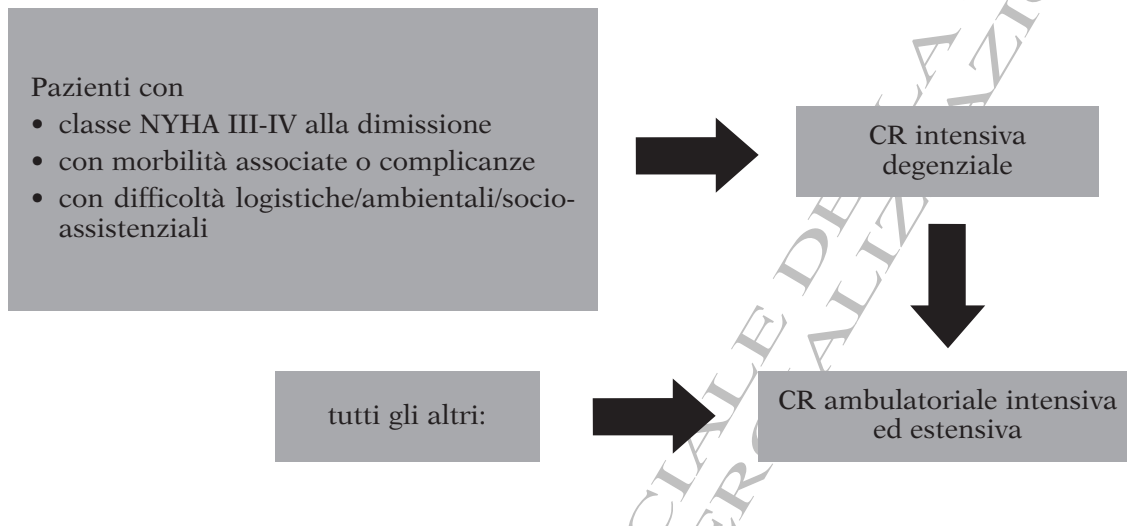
Pazienti con
• classe NYHA III-IV alla dimissione
• con morbilità associate o complicanze
• con difficoltà logistiche/ambientali/socio-assistenziali

CR intensiva degenziale

tutti gli altri:

CR ambulatoriale intensiva ed estensiva